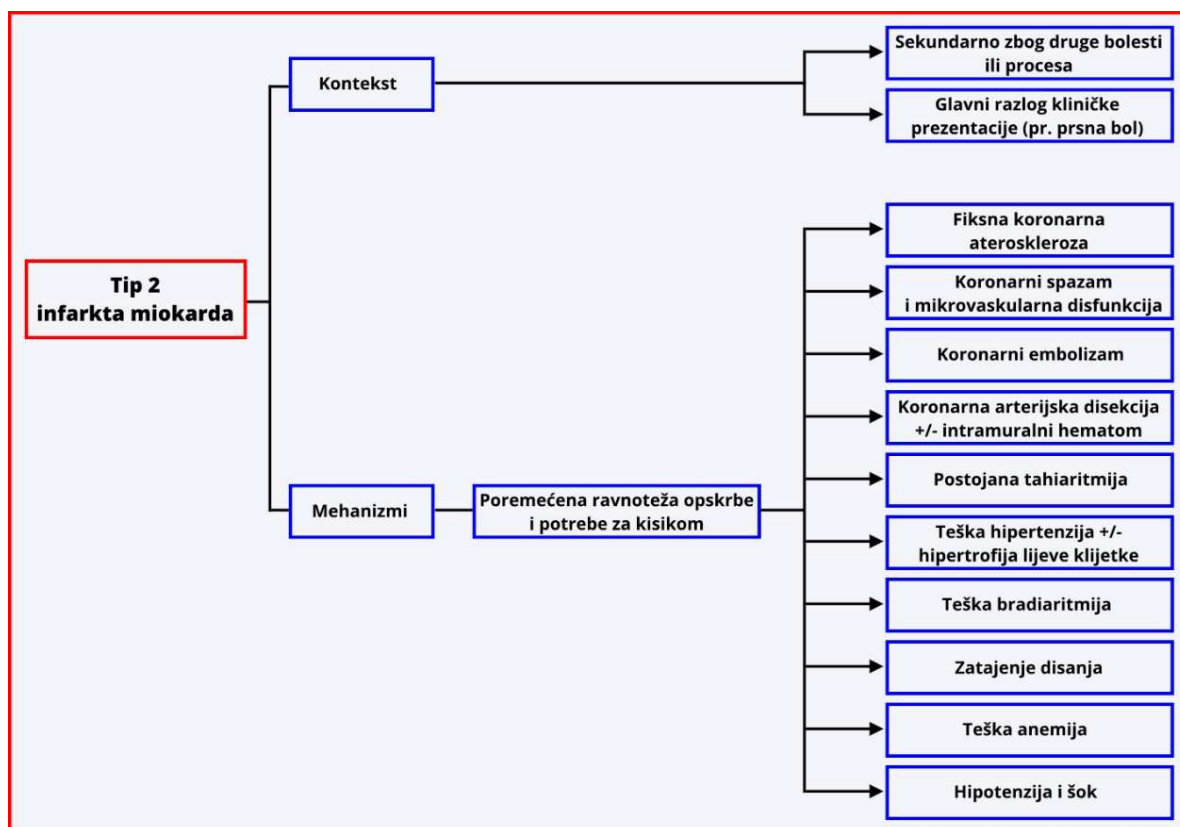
Tip 2
infarkta miokarda

Kontekst

Sekundarno zbog druge bolesti ili procesa

Glavni razlog kliničke prezentacije (pr. prsna bol)

Mehanizmi

Poremećena ravnoteža opskrbe i potrebe za kisikom

Fiksna koronarna ateroskleroza

Koronarni spazam i mikrovaskularna disfunkcija

Koronarni embolizam

Koronarna arterijska disekcija +/- intramuralni hematom

Postojana tahiaritmija

Teška hipertenzija +/- hipertrofija lijeve klijetke

Teška bradiaritmija

Zatajenje disanja

Teška anemija

Hipotenzija i šok